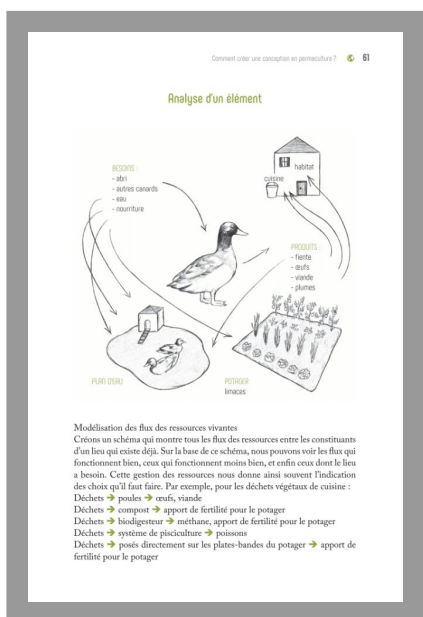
Comment créer une conception en permaculture ? 61

Analyse d'un élément

BESOINS :
- abri
- autres canards
- eau
- nourriture

habitat

cuisine

PRODUITS :
- fiente
- œufs
- viande
- plumes

PLAN D'EAU

POTAGER
limaces

Modélisation des flux des ressources vivantes
Créons un schéma qui montre tous les flux des ressources entre les constituants d'un lieu qui existe déjà. Sur la base de ce schéma, nous pouvons voir les flux qui fonctionnent bien, ceux qui fonctionnent moins bien, et enfin ceux dont le lieu a besoin. Cette gestion des ressources nous donne ainsi souvent l'indication des choix qu'il faut faire. Par exemple, pour les déchets végétaux de cuisine :
Déchets → poules → œufs, viande
Déchets → compost → apport de fertilité pour le potager
Déchets → biodigesteur → méthane, apport de fertilité pour le potager
Déchets → système de pisciculture → poissons
Déchets → posés directement sur les plates-bandes du potager → apport de fertilité pour le potager